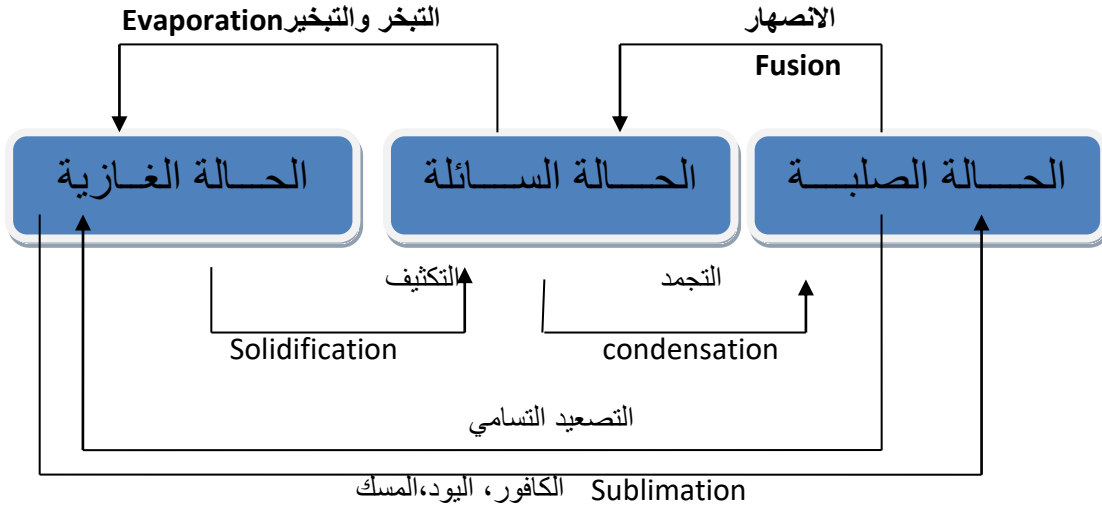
التبخر والتبخيرEvaporation

الانصهار
Fusion

الحـــالة الغـازية

الحـــالة الســـائلة

الحـــالة الصلبـــة

التكثيف

التجمد

Solidification

condensation

التصعيد التسامي

الكافور، اليود،المسك Sublimation